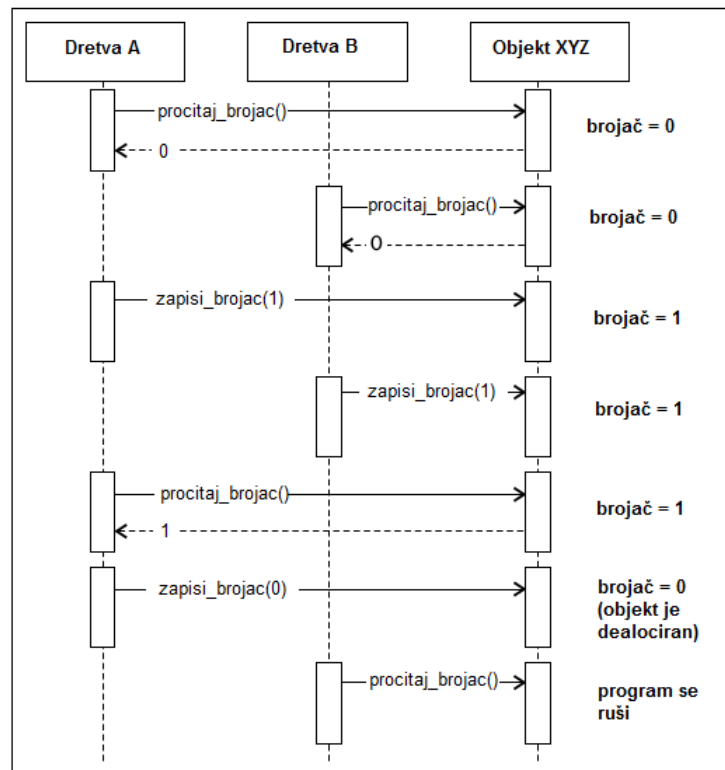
Dretva A

Dretva B

Objekt XYZ

procitaj_brojac()

0

brojač = 0

procitaj_brojac()

0

brojač = 0

zapisi_brojac(1)

brojač = 1

zapisi_brojac(1)

brojač = 1

procitaj_brojac()

1

brojač = 1

zapisi_brojac(0)

brojač = 0 (objekt je dealociran)

procitaj_brojac()

program se ruši